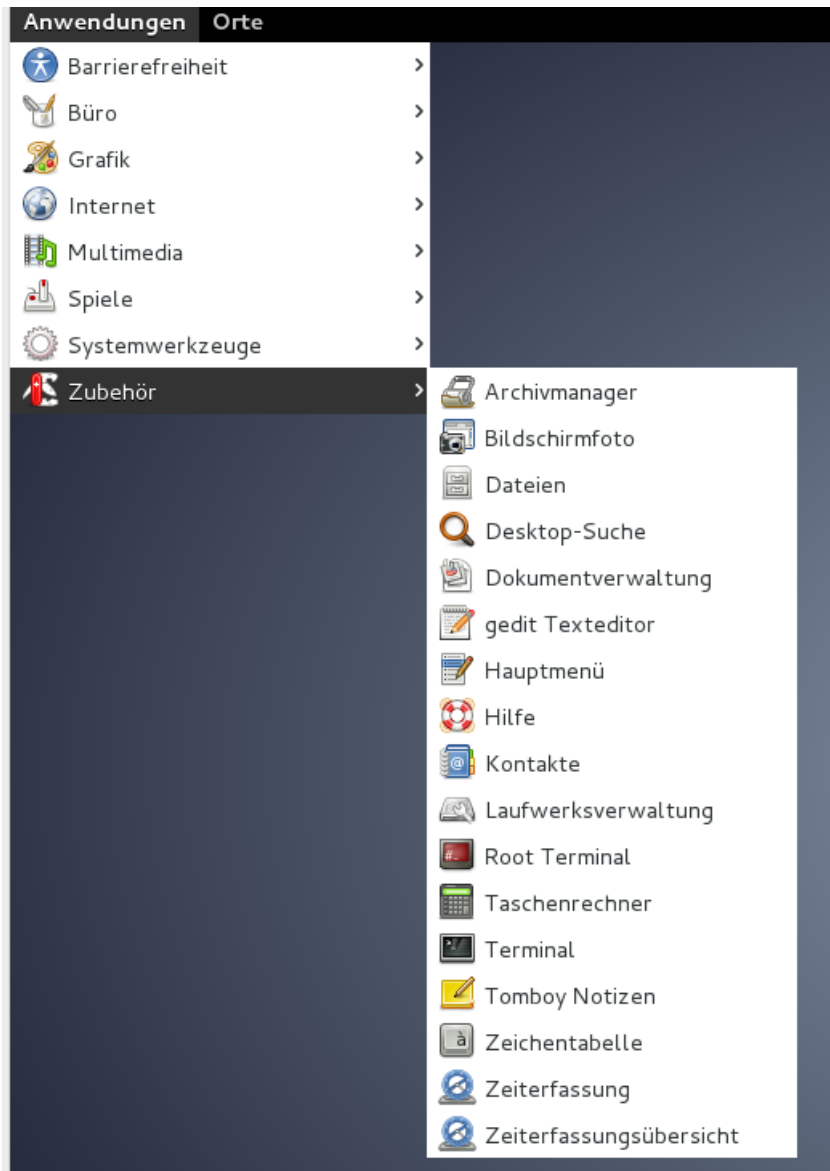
Anwendungen Orte

Barrierefreiheit
Büro
Grafik
Internet
Multimedia
Spiele
Systemwerkzeuge
Zubehör

Archivmanager
Bildschirmfoto
Dateien
Desktop-Suche
Dokumentverwaltung
gedit Texteditor
Hauptmenü
Hilfe
Kontakte
Laufwerksverwaltung
Root Terminal
Taschenrechner
Terminal
Tomboy Notizen
Zeichentabelle
Zeiterfassung
Zeiterfassungsübersicht